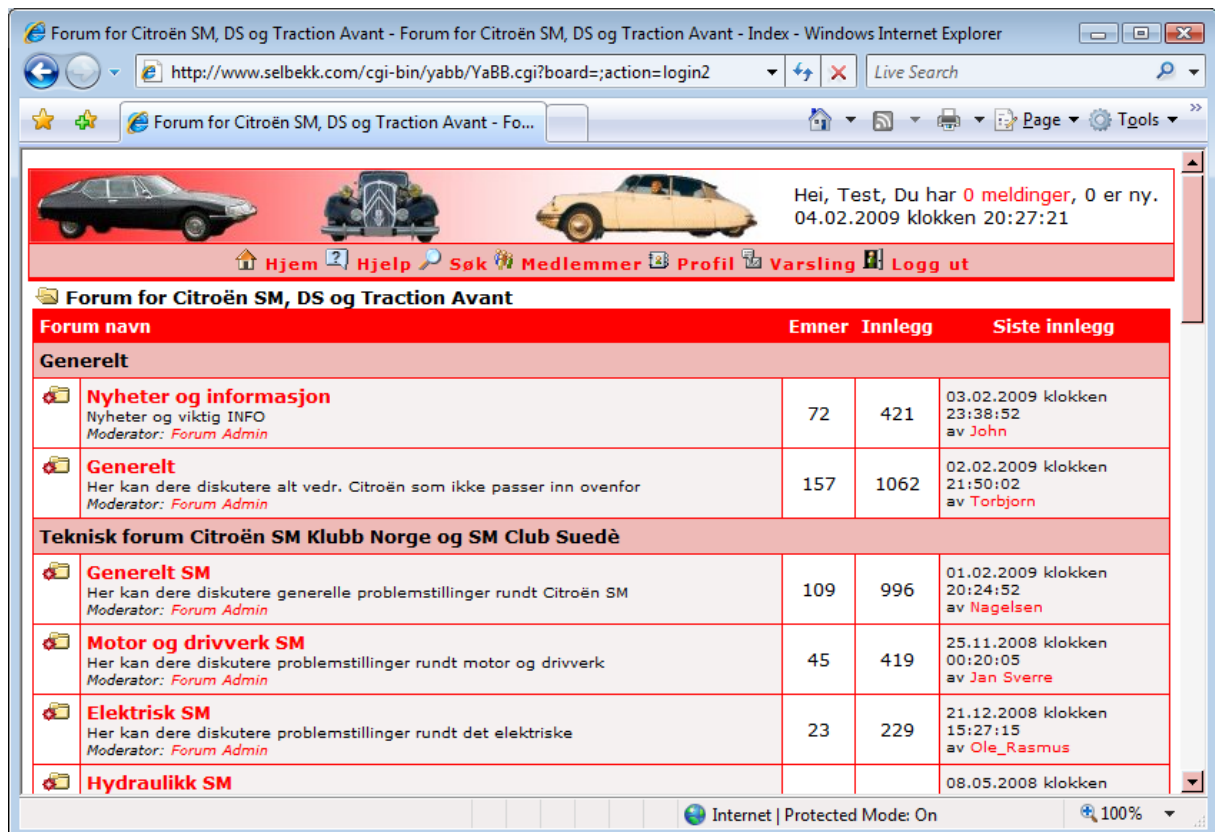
Forum for Citroën SM, DS og Traction Avant - Forum for Citroën SM, DS og Traction Avant - Index - Windows Internet Explorer

http://www.selbekk.com/cgi-bin/yabb/YaBB.cgi?board=;action=login2

Live Search

Forum for Citroën SM, DS og Traction Avant - Fo...

Page Tools

Hei, Test, Du har 0 meldinger, 0 er ny.
04.02.2009 klokken 20:27:21

Hjem Hjelp Søk Medlemmer Profil Varsling Logg ut

Forum for Citroën SM, DS og Traction Avant

| Forum navn | Emner | Innlegg | Siste innlegg |
|---|---|---|---|
| Generelt | | | |
| Nyheter og informasjon<br>Nyheter og viktig INFO<br>Moderator: Forum Admin | 72 | 421 | 03.02.2009 klokken 23:38:52 av John |
| Generelt<br>Her kan dere diskutere alt vedr. Citroën som ikke passer inn ovenfor<br>Moderator: Forum Admin | 157 | 1062 | 02.02.2009 klokken 21:50:02 av Torbjorn |
| Teknisk forum Citroën SM Klubb Norge og SM Club Suedè | | | |
| Generelt SM<br>Her kan dere diskutere generelle problemstillinger rundt Citroën SM<br>Moderator: Forum Admin | 109 | 996 | 01.02.2009 klokken 20:24:52 av Nagelsen |
| Motor og drivverk SM<br>Her kan dere diskutere problemstillinger rundt motor og drivverk<br>Moderator: Forum Admin | 45 | 419 | 25.11.2008 klokken 00:20:05 av Jan Sverre |
| Elektrisk SM<br>Her kan dere diskutere problemstillinger rundt det elektriske<br>Moderator: Forum Admin | 23 | 229 | 21.12.2008 klokken 15:27:15 av Ole_Rasmus |
| Hydraulikk SM | | | 08.05.2008 klokken |

Internet | Protected Mode: On
100%